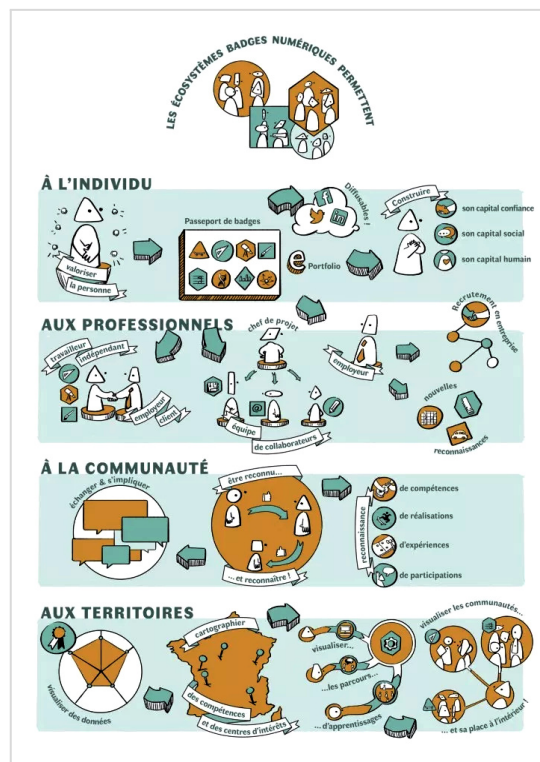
LES ÉCOSYSTÈMES BADGES NUMÉRIQUES PERMETTENT

À L'INDIVIDU

valoriser la personne

Passeport de badges

Diffusables !

Portfolio

Construire

son capital confiance

son capital social

son capital humain

AUX PROFESSIONNELS

travailleur indépendant

employeur

client

chef de projet

équipe de collaborateurs

employeur

Recrutement en entreprise

nouvelles reconnaissances

À LA COMMUNAUTÉ

échanger & s'impliquer

être reconnu...

... et reconnaître !

reconnaissance

de compétences

de réalisations

d'expériences

de participations

AUX TERRITOIRES

visualiser des données

cartographier

des compétences et des centres d'intérêts

visualiser...

...les parcours...

...d'apprentissages

visualiser les communautés...

... et sa place à l'intérieur !